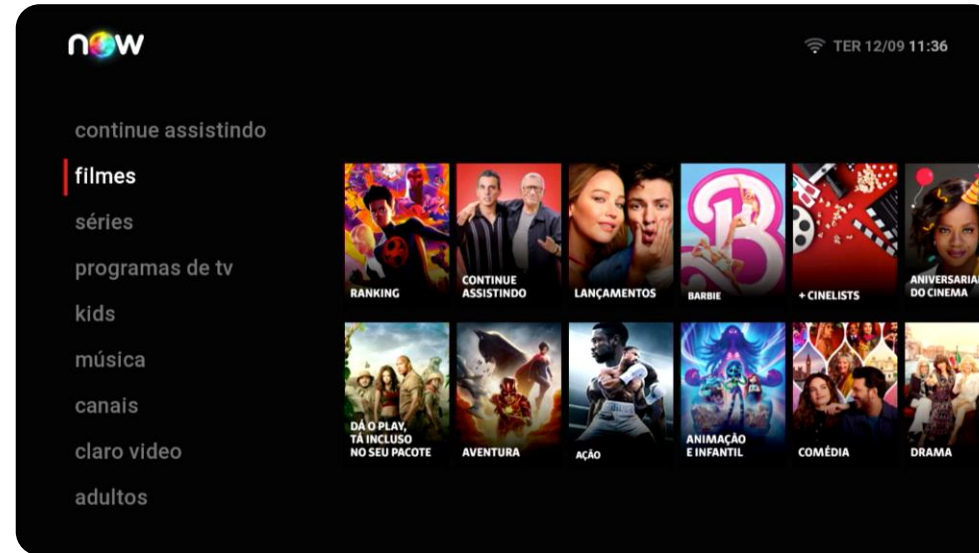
now

TER 12/09 11:36

continue assistindo

filmes

séries

programas de tv

kids

música

canais

claro video

adultos

RANKING

CONTINUE ASSISTINDO

LANÇAMENTOS

BARBIE

+ CINELISTS

ANIVERSARIA DO CINEMA

DÁ O PLAY, TÁ INCLUSO NO SEU PACOTE

AVENTURA

AÇÃO

ANIMAÇÃO E INFANTIL

COMÉDIA

DRAMA